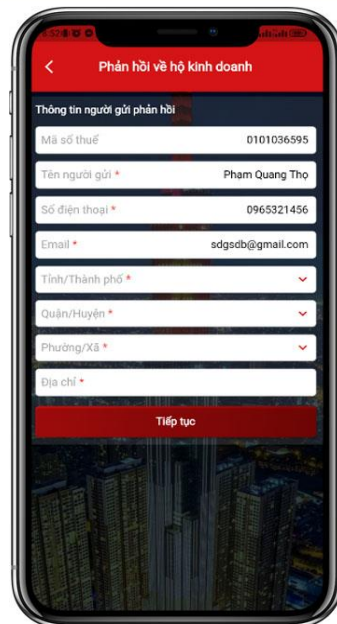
Phản hồi về hộ kinh doanh

Thông tin người gửi phản hồi

Mã số thuế 0101036595

Tên người gửi * Pham Quang Thọ

Số điện thoại * 0965321456

Email * sdgsdb@gmail.com

Tỉnh/Thành phố *

Quận/Huyện *

Phường/Xã *

Địa chỉ *

Tiếp tục